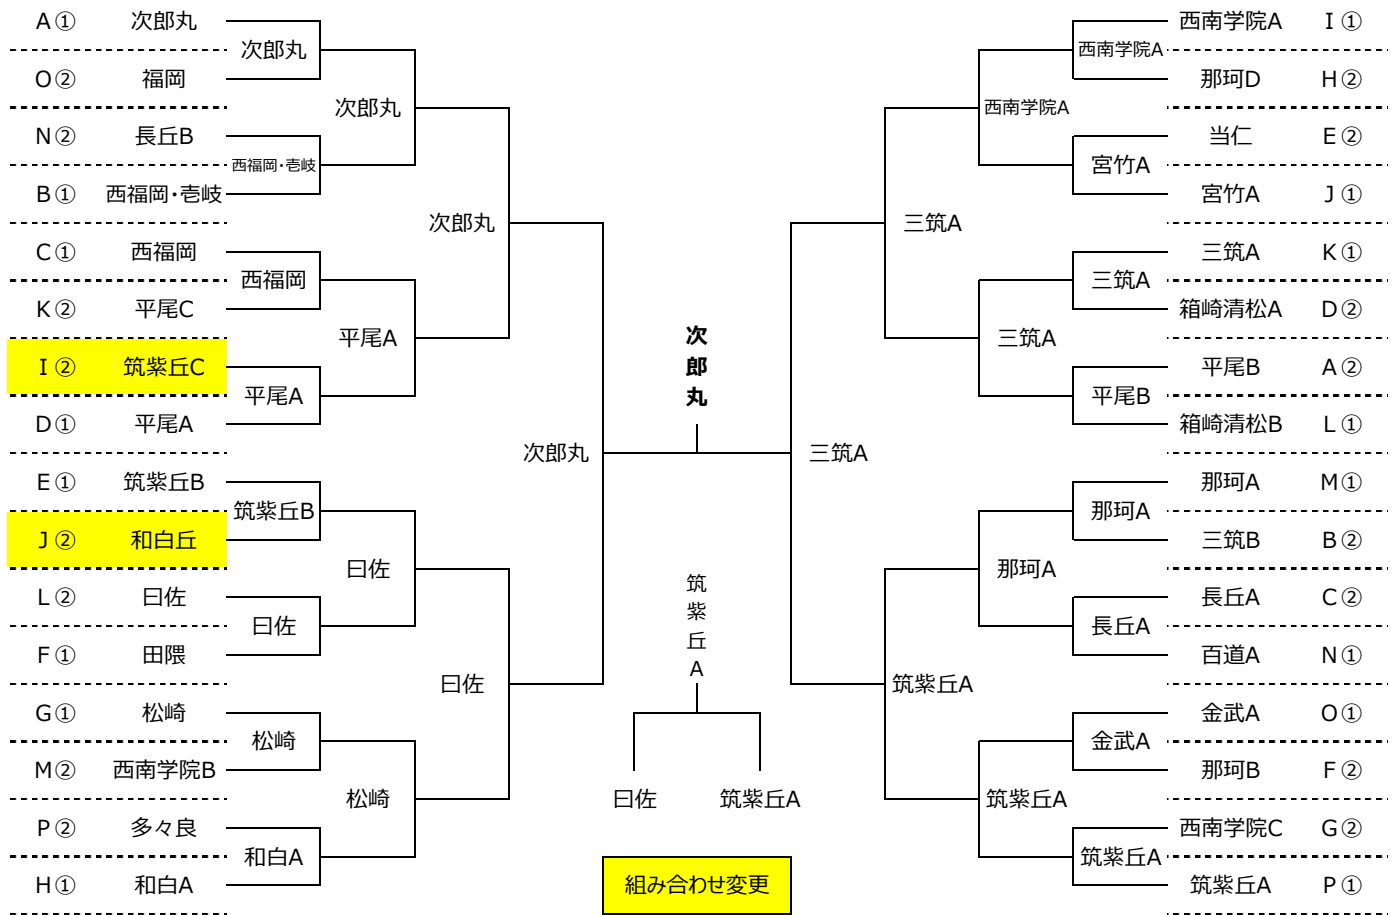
A① 次郎丸
O② 福岡
N② 長丘B
B① 西福岡・壱岐
C① 西福岡
K② 平尾C
I② 筑紫丘C
D① 平尾A
E① 筑紫丘B
J② 和白丘
L② 曰佐
F① 田隈
G① 松崎
M② 西南学院B
P② 多々良
H① 和白A

次郎丸
西福岡・壱岐
西福岡
平尾A
筑紫丘B
曰佐
松崎
和白A

次郎丸
平尾A
曰佐
松崎

次郎丸
曰佐

次郎丸

次
郎
丸

三筑A

筑
紫
丘
A

曰佐
筑紫丘A

組み合わせ変更

三筑A

西南学院A
三筑A
那珂A
筑紫丘A

西南学院A
宮竹A
三筑A
平尾B
那珂A
長丘A
金武A
筑紫丘A

西南学院A I①
那珂D H②
当仁 E②
宮竹A J①
三筑A K①
箱崎清松A D②
平尾B A②
箱崎清松B L①
那珂A M①
三筑B B②
長丘A C②
百道A N①
金武A O①
那珂B F②
西南学院C G②
筑紫丘A P①